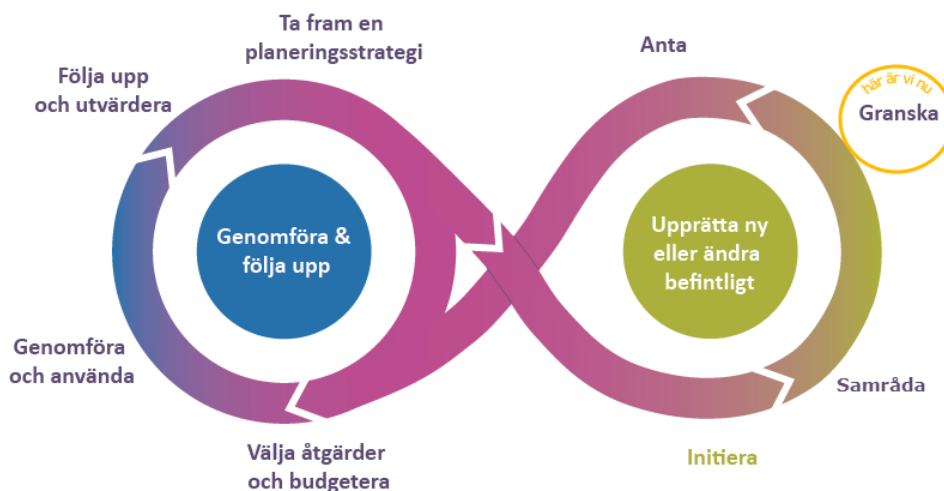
Ta fram en planeringsstrategi

Följa upp och utvärdera

Anta

här är vi nu

Granska

Genomföra & följa upp

Upprätta ny eller ändra befintligt

Genomföra och använda

Samråda

Välja åtgärder och budgetera

Initiera